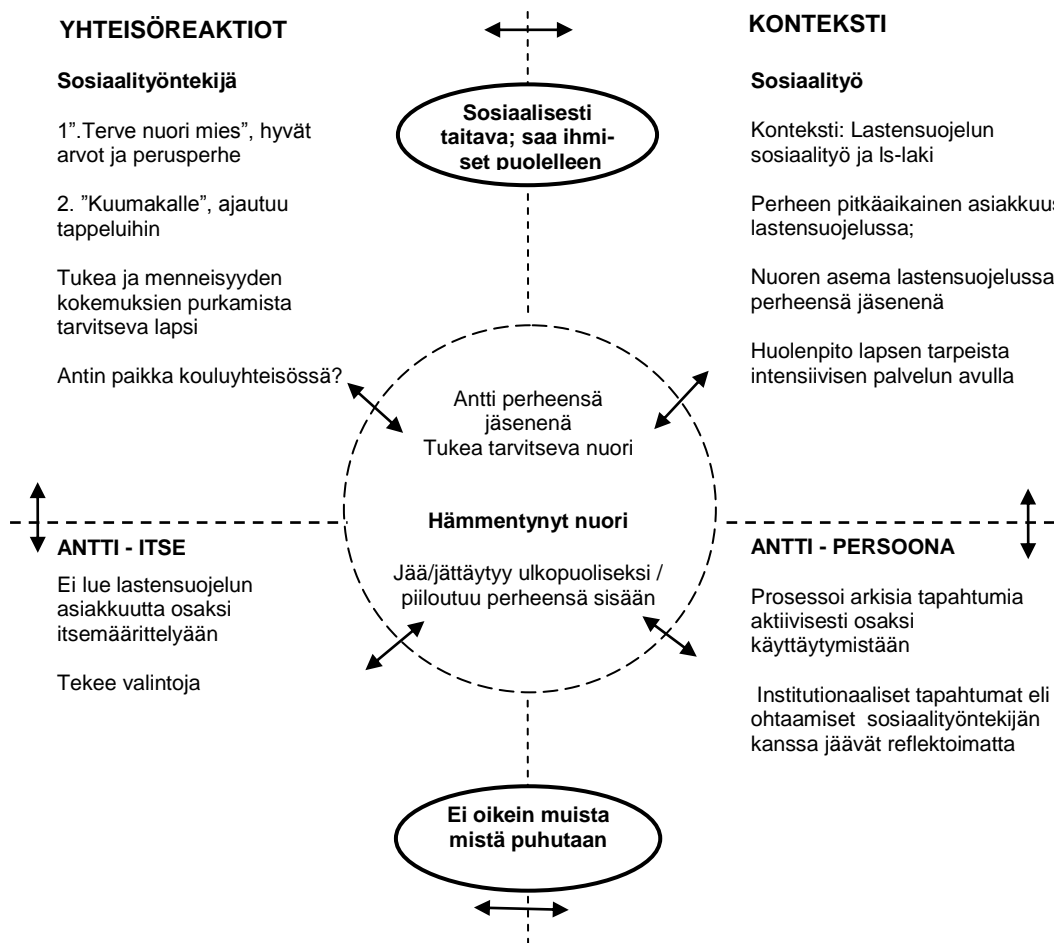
YHTEISÖREAKTIOT

Sosiaalityöntekijä

1".Terve nuori mies", hyvät arvot ja perusperhe

2. "Kuumakalle", ajautuu tappeluihin

Tukea ja menneisyyden kokemuksien purkamista tarvitseva lapsi

Antin paikka kouluyhteisössä?

Sosiaalisesti taitava; saa ihmiset puolelleen

KONTEKSTI

Sosiaalityö

Konteksti: Lastensuojelun sosiaalityö ja ls-laki

Perheen pitkäaikainen asiakkuus lastensuojelussa;

Nuoren asema lastensuojelussa perheensä jäsenenä

Huolenpito lapsen tarpeista intensiivisen palvelun avulla

Antti perheensä jäsenenä
Tukea tarvitseva nuori

Hämmentynyt nuori

Jää/jättäytyy ulkopuoliseksi / piiloutuu perheensä sisään

ANTTI - ITSE

Ei lue lastensuojelun asiakkuutta osaksi itsemäärittelyään

Tekee valintoja

ANTTI - PERSOONA

Prosessoi arkisia tapahtumia aktiivisesti osaksi käyttäytymistään

Institutionaaliset tapahtumat eli ohtaamiset sosiaalityöntekijän kanssa jäävät reflektoimatta

Ei oikein muista mistä puhutaan